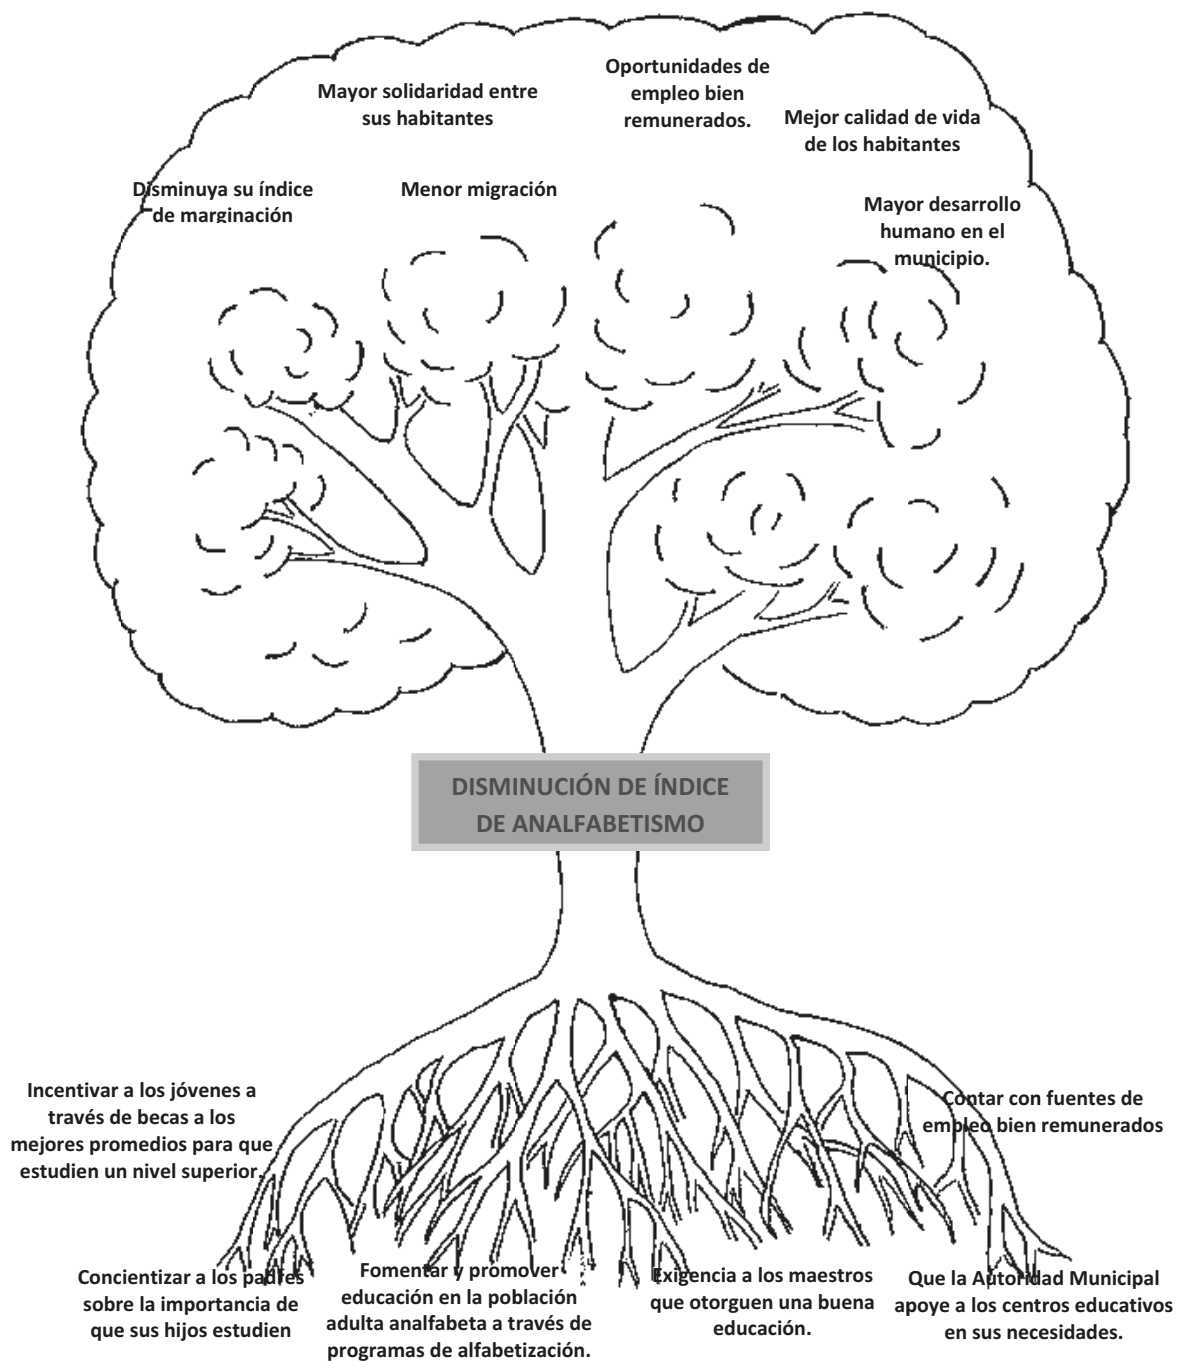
Mayor solidaridad entre sus habitantes

Oportunidades de empleo bien remunerados.

Mejor calidad de vida de los habitantes

Disminuya su índice de marginación

Menor migración

Mayor desarrollo humano en el municipio.

DISMINUCIÓN DE ÍNDICE DE ANALFABETISMO

Incentivar a los jóvenes a través de becas a los mejores promedios para que estudien un nivel superior.

Contar con fuentes de empleo bien remunerados

Concientizar a los padres sobre la importancia de que sus hijos estudien

Fomentar y promover educación en la población adulta analfabeta a través de programas de alfabetización.

Exigencia a los maestros que otorguen una buena educación.

Que la Autoridad Municipal apoye a los centros educativos en sus necesidades.